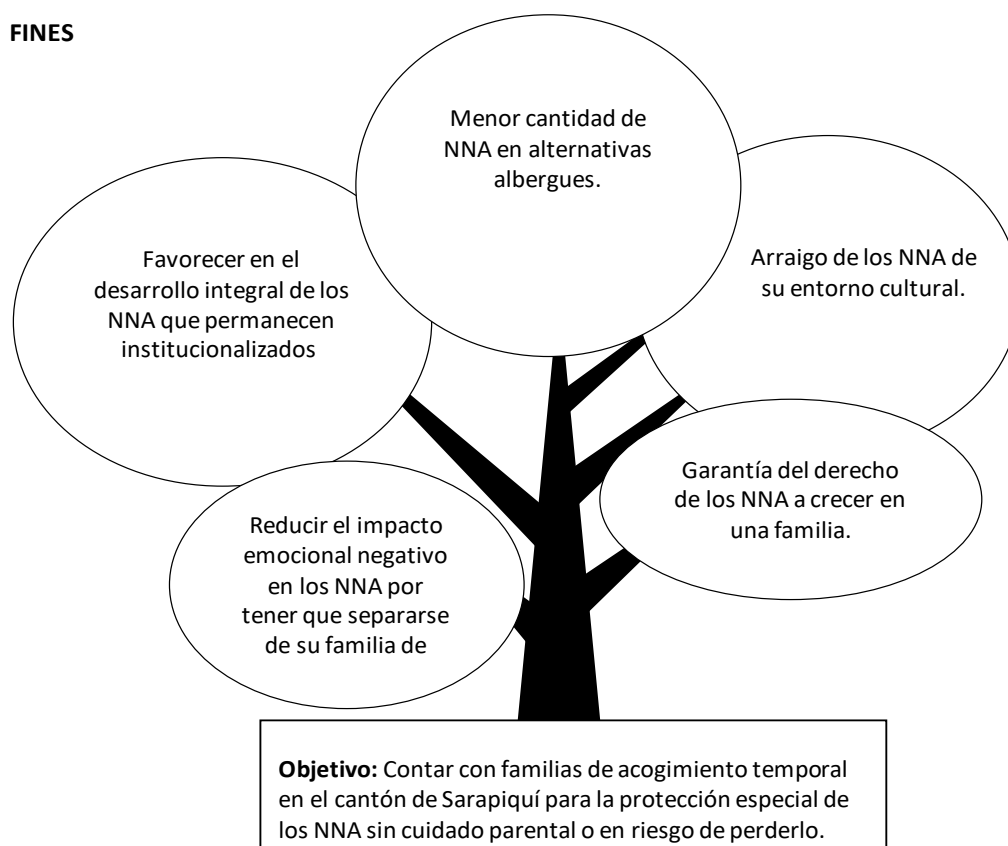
**FINES**

Menor cantidad de NNA en alternativas albergues.

Favorecer en el desarrollo integral de los NNA que permanecen institucionalizados

Arraigo de los NNA de su entorno cultural.

Garantía del derecho de los NNA a crecer en una familia.

Reducir el impacto emocional negativo en los NNA por tener que separarse de su familia de

**Objetivo:** Contar con familias de acogimiento temporal en el cantón de Sarapiquí para la protección especial de los NNA sin cuidado parental o en riesgo de perderlo.